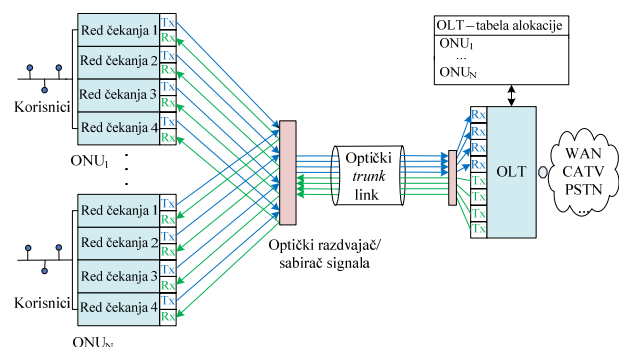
Red čekanja 1 Tx Rx
Red čekanja 2 Tx Rx
Red čekanja 3 Tx Rx
Red čekanja 4 Tx Rx
Korisnici
ONU$_1$
...
Red čekanja 1 Tx Rx
Red čekanja 2 Tx Rx
Red čekanja 3 Tx Rx
Red čekanja 4 Tx Rx
Korisnici
ONU$_N$

Optički razdvajač/ sabirač signala

Optički *trunk* link

OLT–tabela alokacije
ONU$_1$
...
ONU$_N$

Rx Rx Rx Rx Tx Tx Tx Tx
OLT

WAN
CATV
PSTN
...